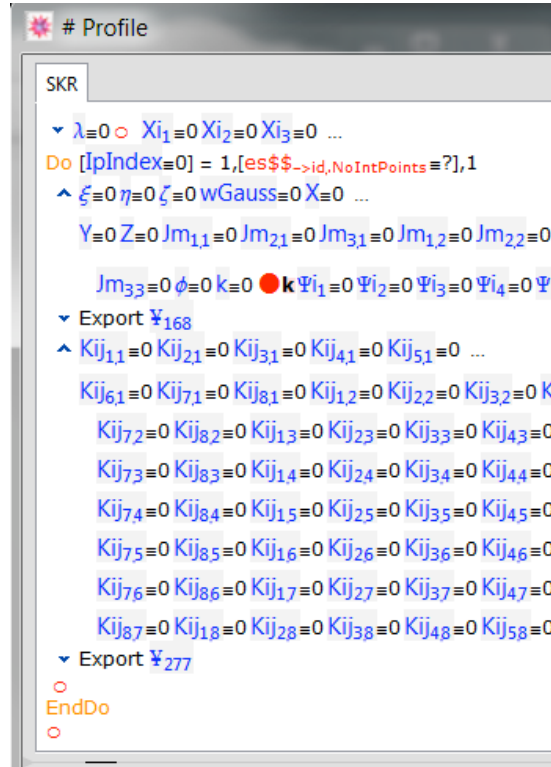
# Profile

SKR

$\lambda$≡0 ○ Xi$_1$≡0 Xi$_2$≡0 Xi$_3$≡0 ...

Do [IpIndex≡0] = 1,[es$$_{\text{->id,NoIntPoints}}$≡?],1

$\xi$≡0 $\eta$≡0 $\zeta$≡0 wGauss≡0 X≡0 ...

Y≡0 Z≡0 Jm$_{11}$≡0 Jm$_{21}$≡0 Jm$_{31}$≡0 Jm$_{12}$≡0 Jm$_{22}$≡0

Jm$_{33}$≡0 $\phi$≡0 k≡0 ● k $\Psi$i$_1$≡0 $\Psi$i$_2$≡0 $\Psi$i$_3$≡0 $\Psi$i$_4$≡0 $\Psi$

Export ¥$_{168}$

Kij$_{11}$≡0 Kij$_{21}$≡0 Kij$_{31}$≡0 Kij$_{41}$≡0 Kij$_{51}$≡0 ...

Kij$_{61}$≡0 Kij$_{71}$≡0 Kij$_{81}$≡0 Kij$_{12}$≡0 Kij$_{22}$≡0 Kij$_{32}$≡0 K

Kij$_{72}$≡0 Kij$_{82}$≡0 Kij$_{13}$≡0 Kij$_{23}$≡0 Kij$_{33}$≡0 Kij$_{43}$≡0

Kij$_{73}$≡0 Kij$_{83}$≡0 Kij$_{14}$≡0 Kij$_{24}$≡0 Kij$_{34}$≡0 Kij$_{44}$≡0

Kij$_{74}$≡0 Kij$_{84}$≡0 Kij$_{15}$≡0 Kij$_{25}$≡0 Kij$_{35}$≡0 Kij$_{45}$≡0

Kij$_{75}$≡0 Kij$_{85}$≡0 Kij$_{16}$≡0 Kij$_{26}$≡0 Kij$_{36}$≡0 Kij$_{46}$≡0

Kij$_{76}$≡0 Kij$_{86}$≡0 Kij$_{17}$≡0 Kij$_{27}$≡0 Kij$_{37}$≡0 Kij$_{47}$≡0

Kij$_{87}$≡0 Kij$_{18}$≡0 Kij$_{28}$≡0 Kij$_{38}$≡0 Kij$_{48}$≡0 Kij$_{58}$≡0

Export ¥$_{277}$

○

EndDo

○